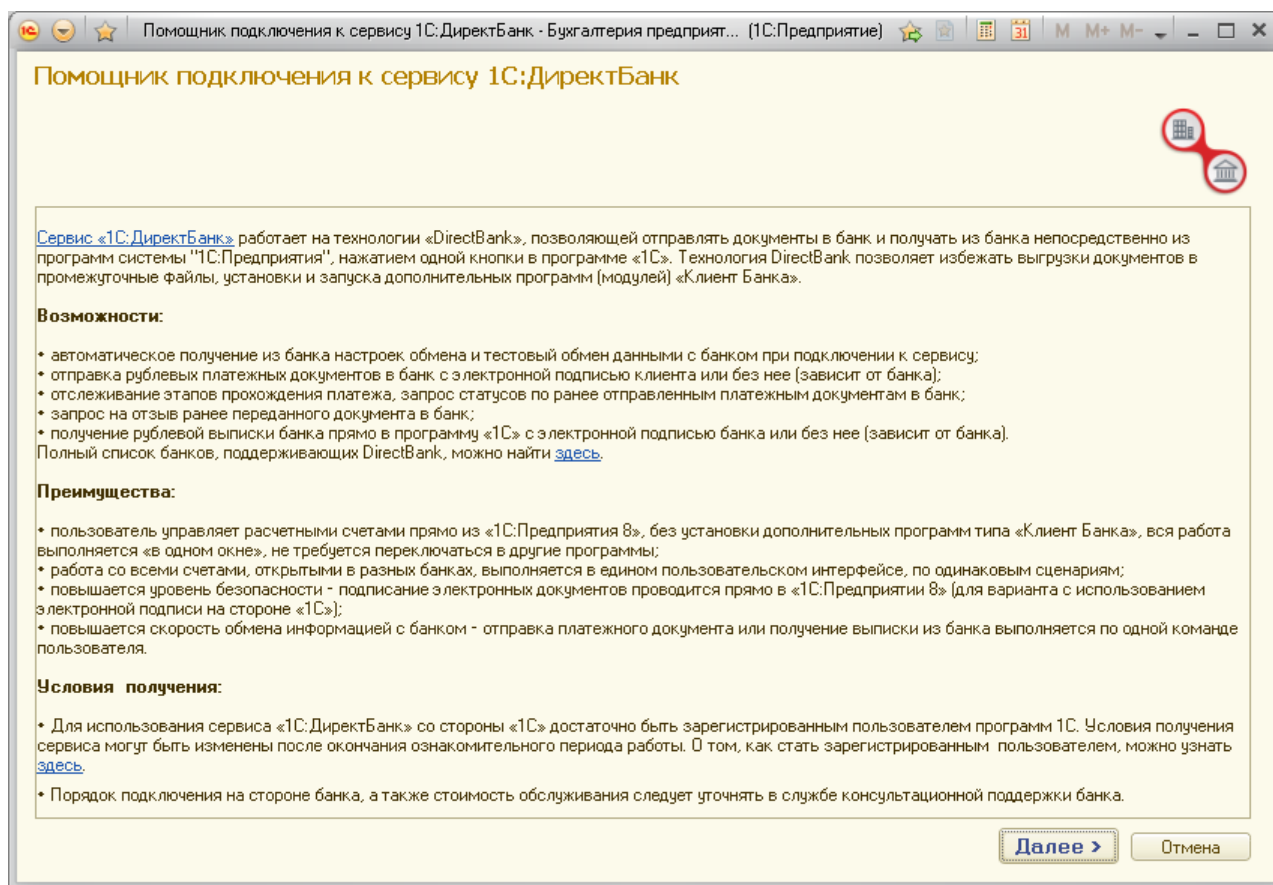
Помощник подключения к сервису 1С:ДиректБанк - Бухгалтерия предприят... (1С:Предприятие) M M+ M-

Помощник подключения к сервису 1С:ДиректБанк

Сервис «1С:ДиректБанк» работает на технологии «DirectBank», позволяющей отправлять документы в банк и получать из банка непосредственно из программ системы "1С:Предприятия", нажатием одной кнопки в программе «1С». Технология DirectBank позволяет избежать выгрузки документов в промежуточные файлы, установки и запуска дополнительных программ (модулей) «Клиент Банка».

Возможности:

• автоматическое получение из банка настроек обмена и тестовый обмен данными с банком при подключении к сервису;
• отправка рублевых платежных документов в банк с электронной подписью клиента или без нее (зависит от банка);
• отслеживание этапов прохождения платежа, запрос статусов по ранее отправленным платежным документам в банк;
• запрос на отзыв ранее переданного документа в банк;
• получение рублевой выписки банка прямо в программу «1С» с электронной подписью банка или без нее (зависит от банка).
Полный список банков, поддерживающих DirectBank, можно найти здесь.

Преимущества:

• пользователь управляет расчетными счетами прямо из «1С:Предприятия 8», без установки дополнительных программ типа «Клиент Банка», вся работа выполняется «в одном окне», не требуется переключаться в другие программы;
• работа со всеми счетами, открытыми в разных банках, выполняется в едином пользовательском интерфейсе, по одинаковым сценариям;
• повышается уровень безопасности - подписание электронных документов проводится прямо в «1С:Предприятии 8» (для варианта с использованием электронной подписи на стороне «1С»);
• повышается скорость обмена информацией с банком - отправка платежного документа или получение выписки из банка выполняется по одной команде пользователя.

Условия получения:

• Для использования сервиса «1С:ДиректБанк» со стороны «1С» достаточно быть зарегистрированным пользователем программ 1С. Условия получения сервиса могут быть изменены после окончания ознакомительного периода работы. О том, как стать зарегистрированным пользователем, можно узнать здесь.

• Порядок подключения на стороне банка, а также стоимость обслуживания следует уточнять в службе консультационной поддержки банка.

Далее > Отмена